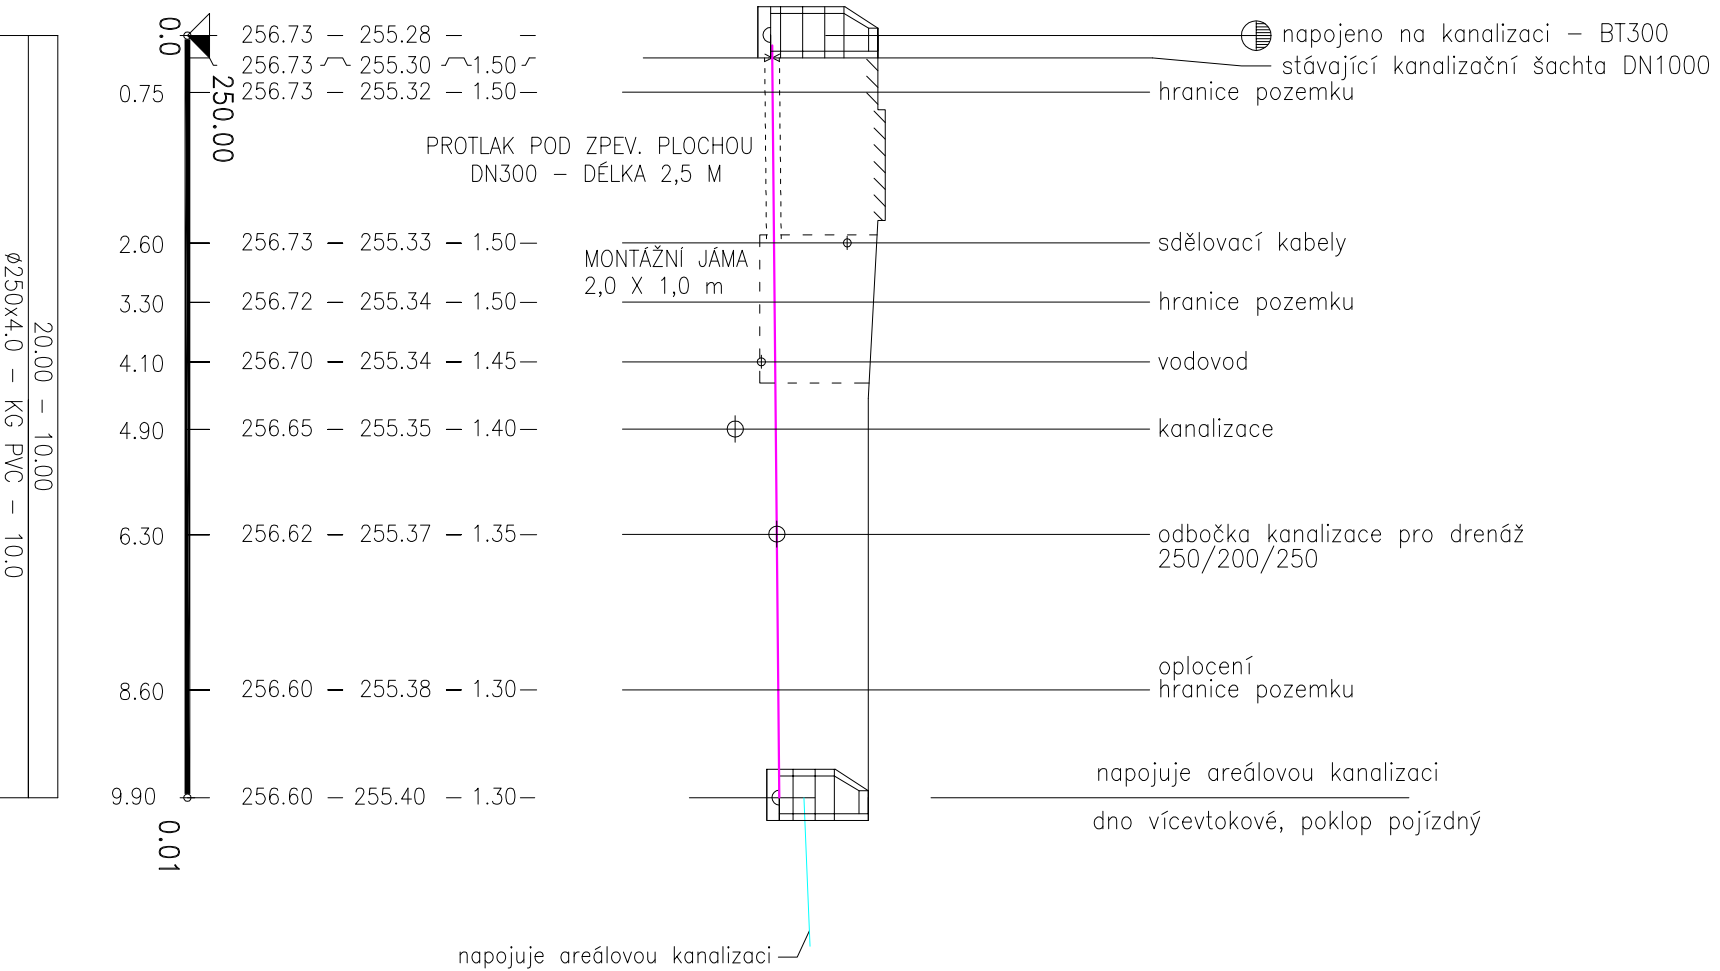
ø250x4.0 – KG PVC – 10.0

20.00 – 10.00

0.0

250.00

0.75
2.60
3.30
4.10
4.90
6.30
8.60
9.90

0.01

256.73 – 255.28 – –
256.73 – 255.30 – 1.50 –
256.73 – 255.32 – 1.50 –
256.73 – 255.33 – 1.50 –
256.72 – 255.34 – 1.50 –
256.70 – 255.34 – 1.45 –
256.65 – 255.35 – 1.40 –
256.62 – 255.37 – 1.35 –
256.60 – 255.38 – 1.30 –
256.60 – 255.40 – 1.30 –

PROTLAK POD ZPEV. PLOCHOU
DN300 – DÉLKA 2,5 M

MONTÁŽNÍ JÁMA
2,0 X 1,0 m

napojeno na kanalizaci – BT300
stávající kanalizační šachta DN1000
hranice pozemku
sdělovací kabely
hranice pozemku
vodovod
kanalizace
odbočka kanalizace pro drenáž
250/200/250
oplocení
hranice pozemku
napojuje areálovou kanalizaci
dno vícevtokové, poklop pojízdný

napojuje areálovou kanalizaci